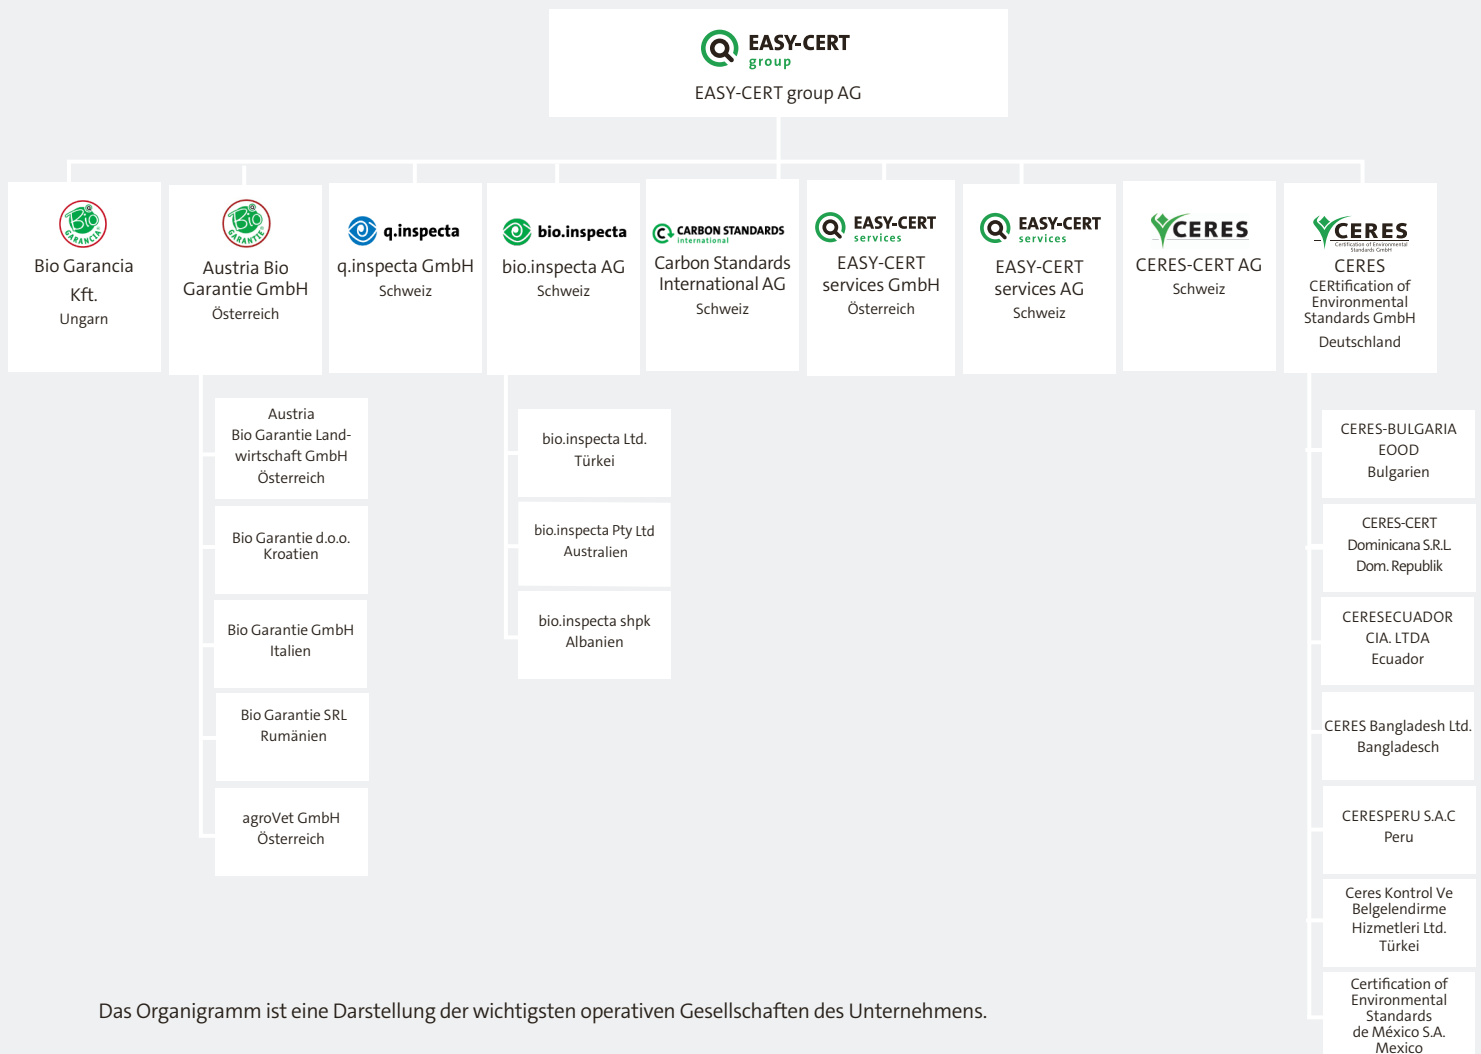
EASY-CERT group

EASY-CERT group AG

Bio Garantie

Bio Garancia Kft.
Ungarn

Bio Garantie

Austria Bio Garantie GmbH
Österreich

q.inspecta

q.inspecta GmbH
Schweiz

bio.inspecta

bio.inspecta AG
Schweiz

CARBON STANDARDS international

Carbon Standards International AG
Schweiz

EASY-CERT services

EASY-CERT services GmbH
Österreich

EASY-CERT services

EASY-CERT services AG
Schweiz

CERES

CERES-CERT AG
Schweiz

CERES Certification of Environmental Standards GmbH

CERES
CERtification of Environmental Standards GmbH
Deutschland

Austria Bio Garantie Landwirtschaft GmbH
Österreich

Bio Garantie d.o.o.
Kroatien

Bio Garantie GmbH
Italien

Bio Garantie SRL
Rumänien

agroVet GmbH
Österreich

bio.inspecta Ltd.
Türkei

bio.inspecta Pty Ltd
Australien

bio.inspecta shpk
Albanien

CERES-BULGARIA EOOD
Bulgarien

CERES-CERT Dominicana S.R.L.
Dom. Republik

CERESECUADOR CIA. LTDA
Ecuador

CERES Bangladesh Ltd.
Bangladesch

CERESPERU S.A.C
Peru

Ceres Kontrol Ve Belgelendirme Hizmetleri Ltd.
Türkei

Certification of Environmental Standards de México S.A.
Mexico

Das Organigramm ist eine Darstellung der wichtigsten operativen Gesellschaften des Unternehmens.